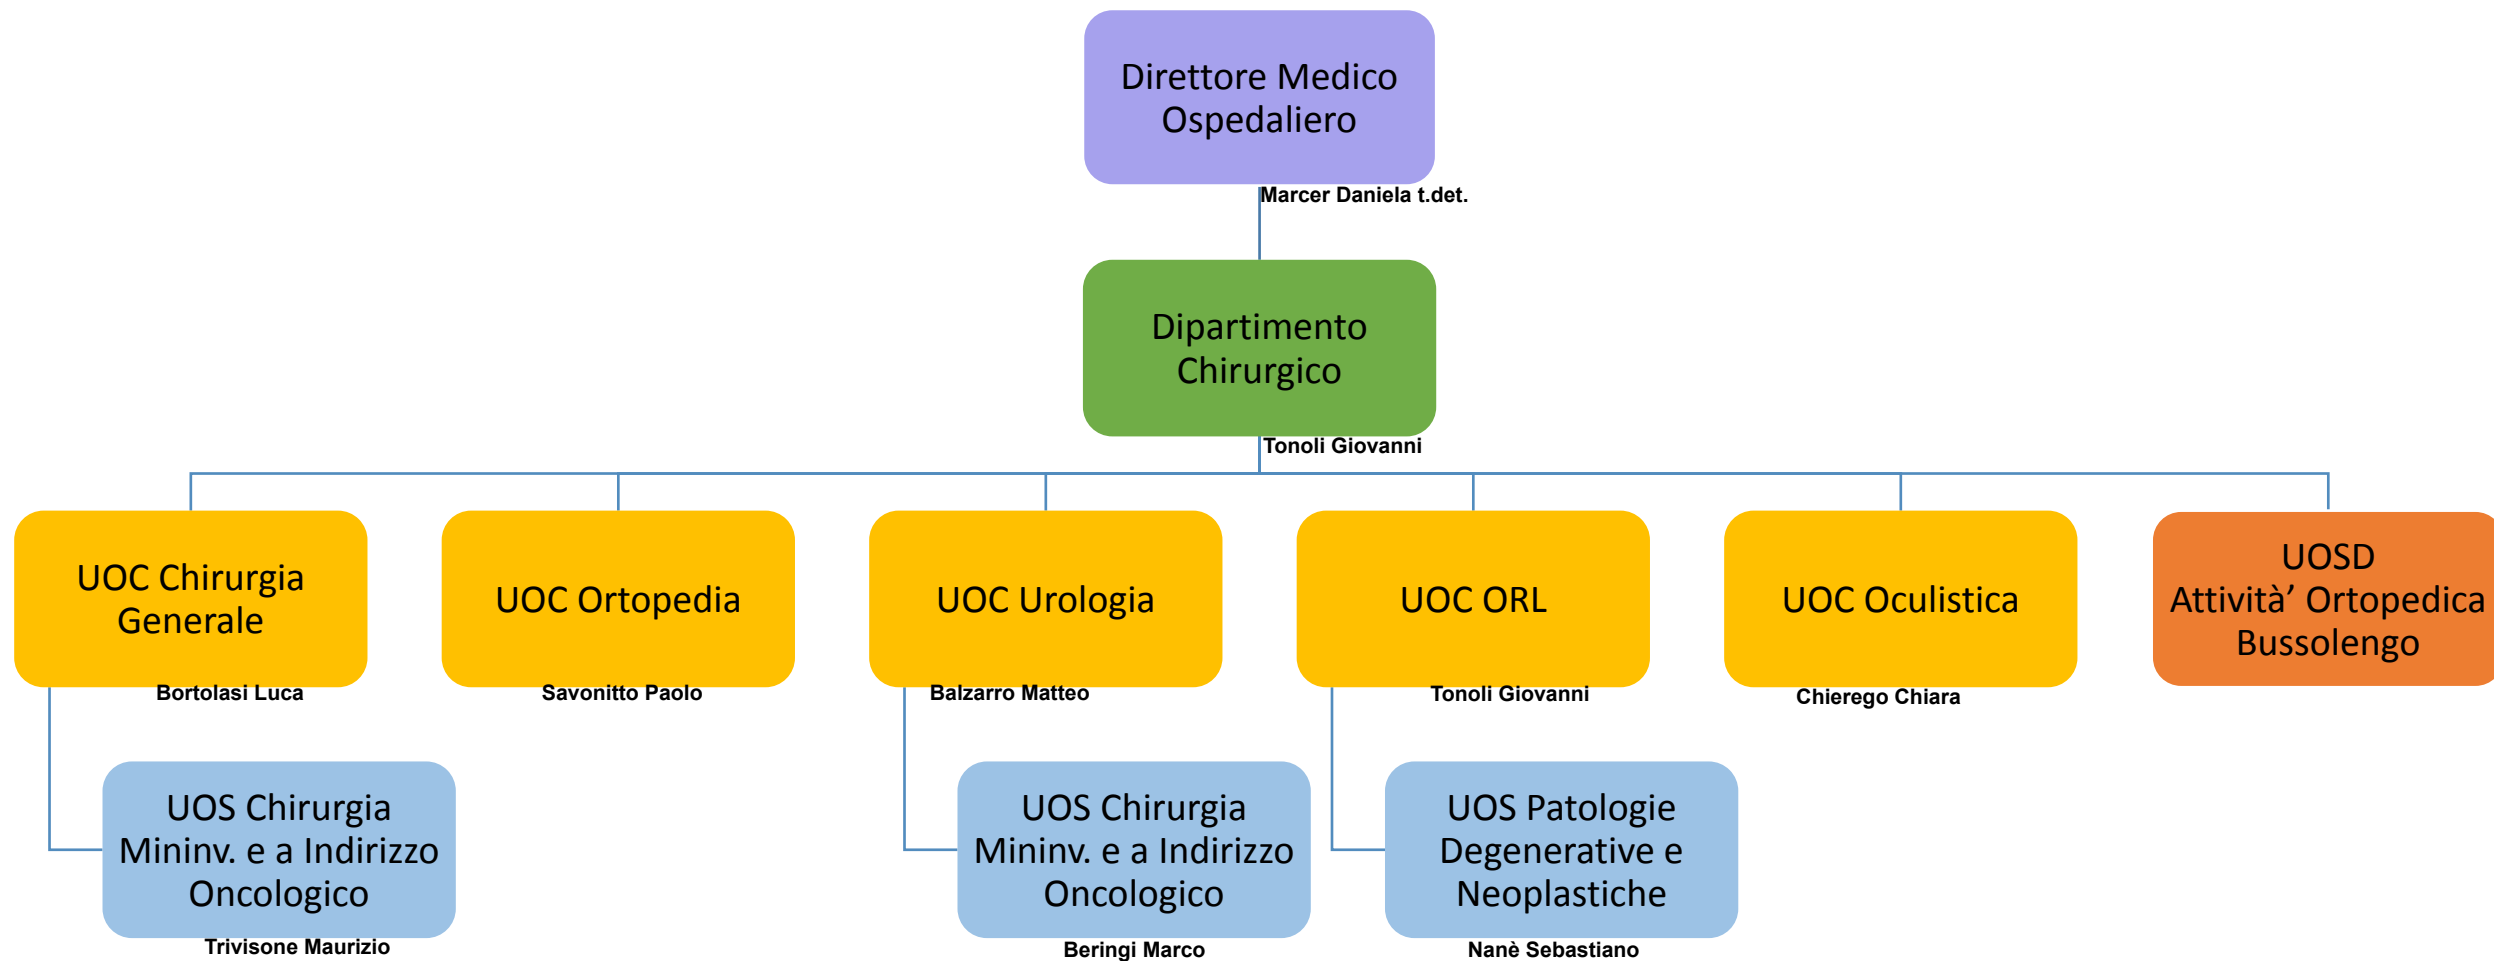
Direttore Medico Ospedaliero
Marcer Daniela t.det.

Dipartimento Chirurgico
Tonoli Giovanni

UOC Chirurgia Generale
Bortolasi Luca

UOC Ortopedia
Savonitto Paolo

UOC Urologia
Balzarro Matteo

UOC ORL
Tonoli Giovanni

UOC Oculistica
Chierego Chiara

UOSD Attività’ Ortopedica Bussolengo

UOS Chirurgia Mininv. e a Indirizzo Oncologico
Trivisone Maurizio

UOS Chirurgia Mininv. e a Indirizzo Oncologico
Beringi Marco

UOS Patologie Degenerative e Neoplastiche
Nanè Sebastiano